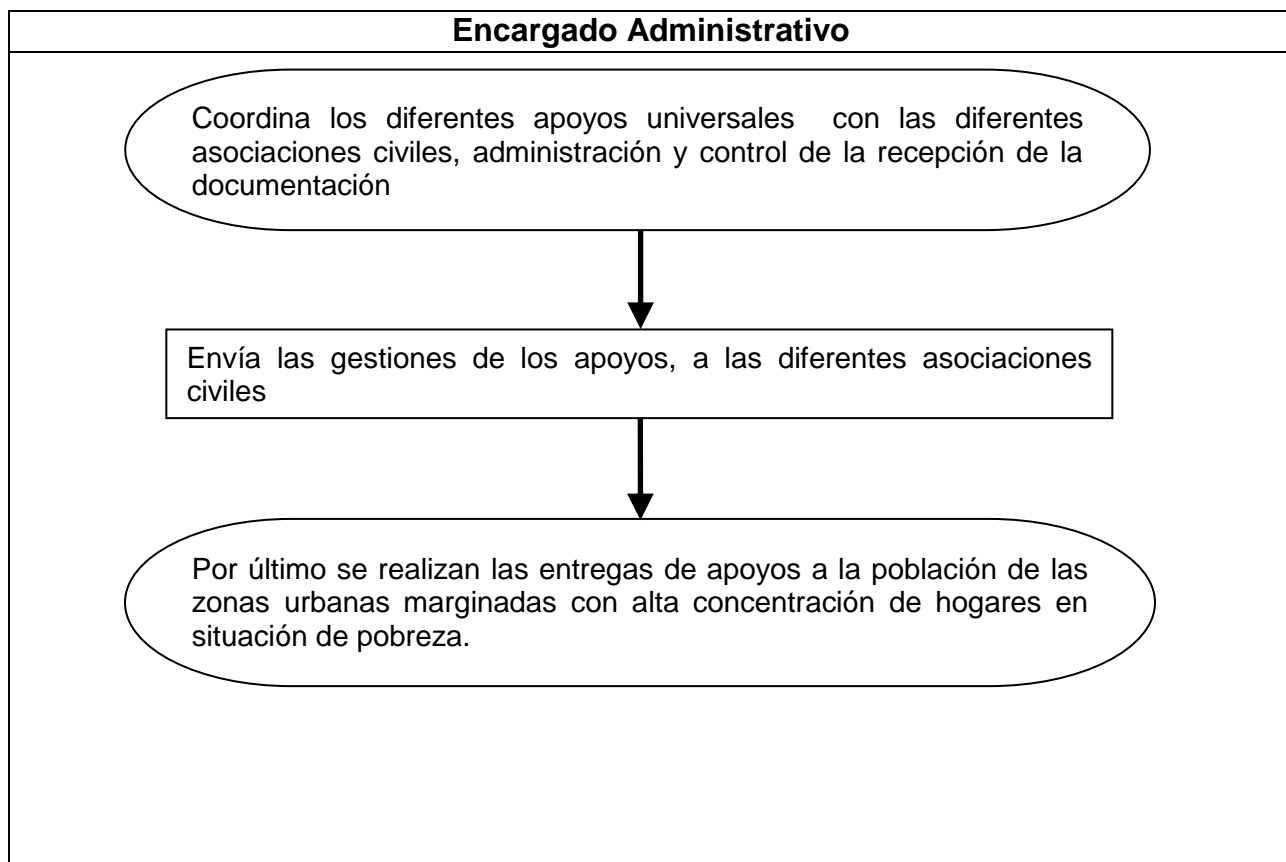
Encargado Administrativo

Coordina los diferentes apoyos universales con las diferentes asociaciones civiles, administración y control de la recepción de la documentación

Envía las gestiones de los apoyos, a las diferentes asociaciones civiles

Por último se realizan las entregas de apoyos a la población de las zonas urbanas marginadas con alta concentración de hogares en situación de pobreza.